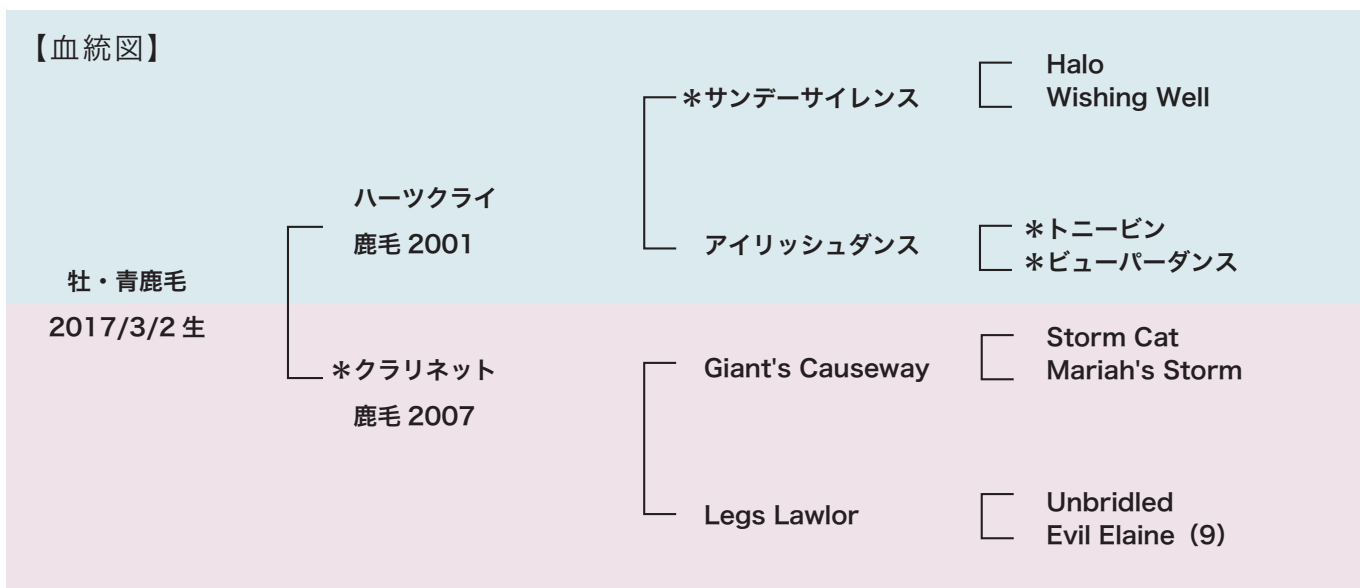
【血統図】

牡・青鹿毛
2017/3/2 生

ハーツクライ
鹿毛 2001

＊サンデーサイレンス
Halo
Wishing Well

アイリッシュダンス
＊トニービン
＊ビューパーダンス

＊クラリネット
鹿毛 2007

Giant's Causeway
Storm Cat
Mariah's Storm

Legs Lawlor
Unbridled
Evil Elaine（9）